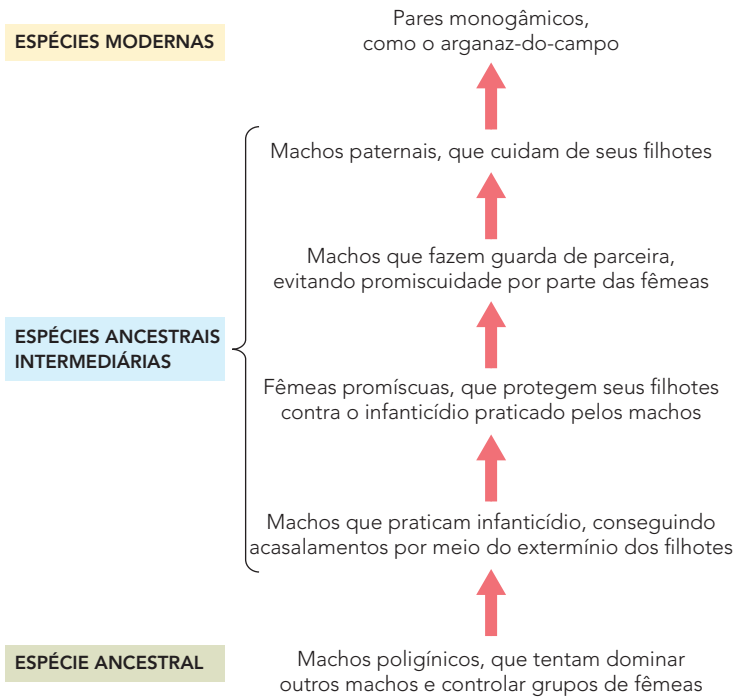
ESPÉCIES MODERNAS

Pares monogâmicos, como o arganaz-do-campo

ESPÉCIES ANCESTRAIS INTERMEDIÁRIAS

Machos paternais, que cuidam de seus filhotes

Machos que fazem guarda de parceira, evitando promiscuidade por parte das fêmeas

Fêmeas promíscuas, que protegem seus filhotes contra o infanticídio praticado pelos machos

Machos que praticam infanticídio, conseguindo acasalamentos por meio do extermínio dos filhotes

ESPÉCIE ANCESTRAL

Machos poligínicos, que tentam dominar outros machos e controlar grupos de fêmeas